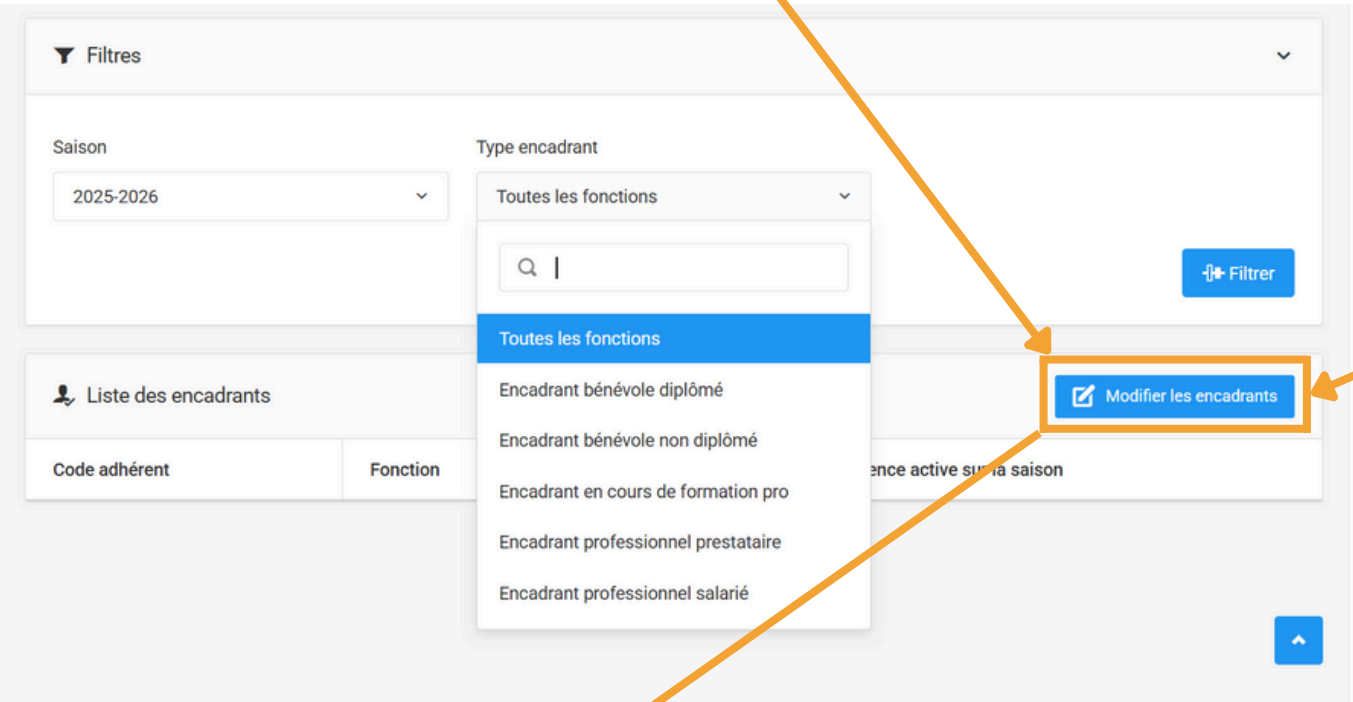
Filtres

Saison

2025-2026

Type encadrant

Toutes les fonctions

Toutes les fonctions

Encadrant bénévole diplômé

Encadrant bénévole non diplômé

Encadrant en cours de formation pro

Encadrant professionnel prestataire

Encadrant professionnel salarié

Filtrer

Liste des encadrants

Modifier les encadrants

| Code adhérent | Fonction | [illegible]ence active su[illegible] la saison |
|---|---|---|